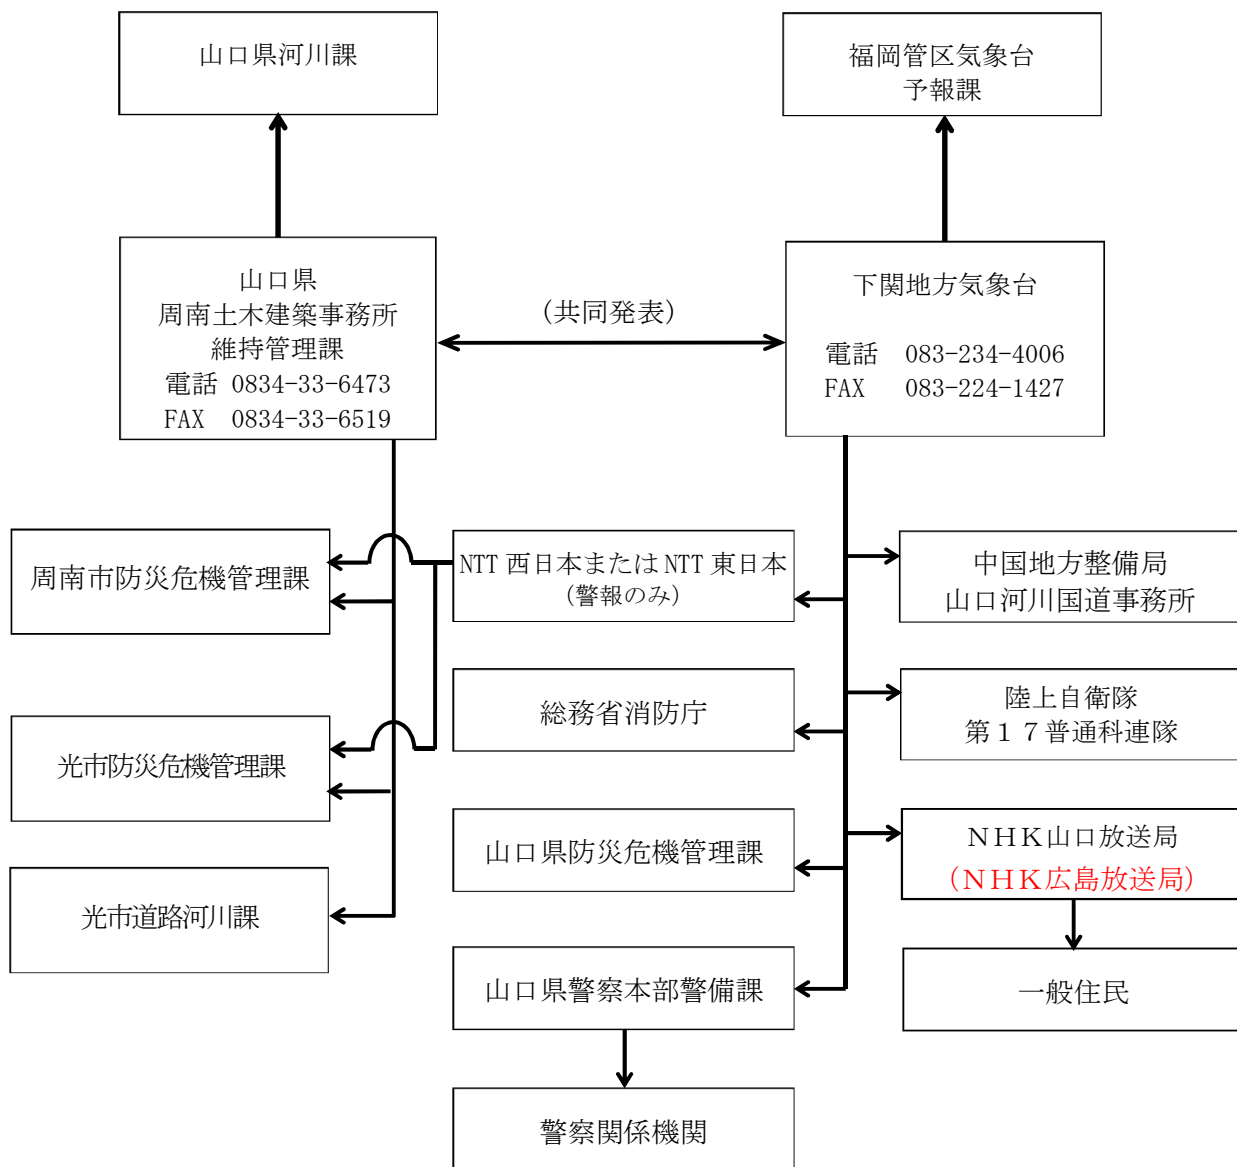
山口県河川課

福岡管区気象台
予報課

山口県
周南土木建築事務所
維持管理課
電話 0834-33-6473
FAX 0834-33-6519

（共同発表）

下関地方気象台

電話 083-234-4006
FAX 083-224-1427

周南市防災危機管理課

NTT 西日本またはNTT 東日本
（警報のみ）

中国地方整備局
山口河川国道事務所

光市防災危機管理課

総務省消防庁

陸上自衛隊
第１７普通科連隊

光市道路河川課

山口県防災危機管理課

ＮＨＫ山口放送局
（ＮＨＫ広島放送局）

山口県警察本部警備課

一般住民

警察関係機関